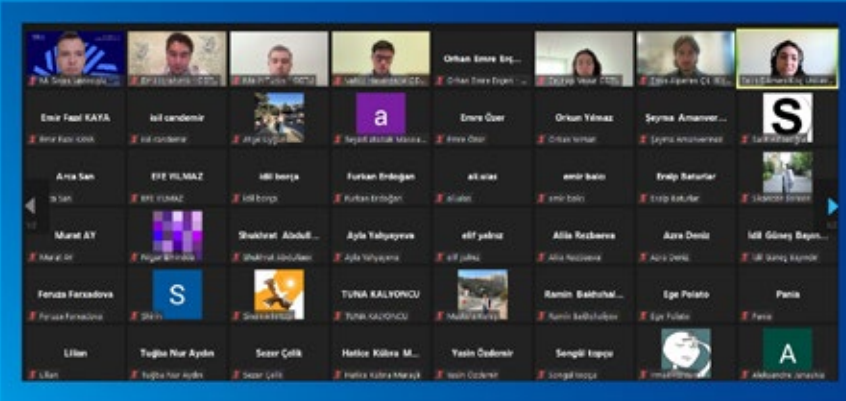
Orhan Emre Erç...

Emir Fazıl KAYA

isil candemir

a

Emre Özer

Orkun Yılmaz

Şeyma Amanver...

S

Arca San

EFE YILMAZ

idil borça

Furkan Erdoğan

ali.ulas

emir balcı

Eralp Baturlar

Murat AY

Shakhrat Abdull...

Ayla Yahyayeva

elif yalnız

Alila Rezbaeva

Azra Deniz

İdil Güneş Bayın...

Feruza Farzadova

S

TUNA KALYONCU

Ramin Bakhshal...

Ege Polato

Pania

Lilian

Tuğba Nur Aydın

Sezer Çelik

Hatice Kübra M...

Yasin Özdemir

Sengül topçu

A